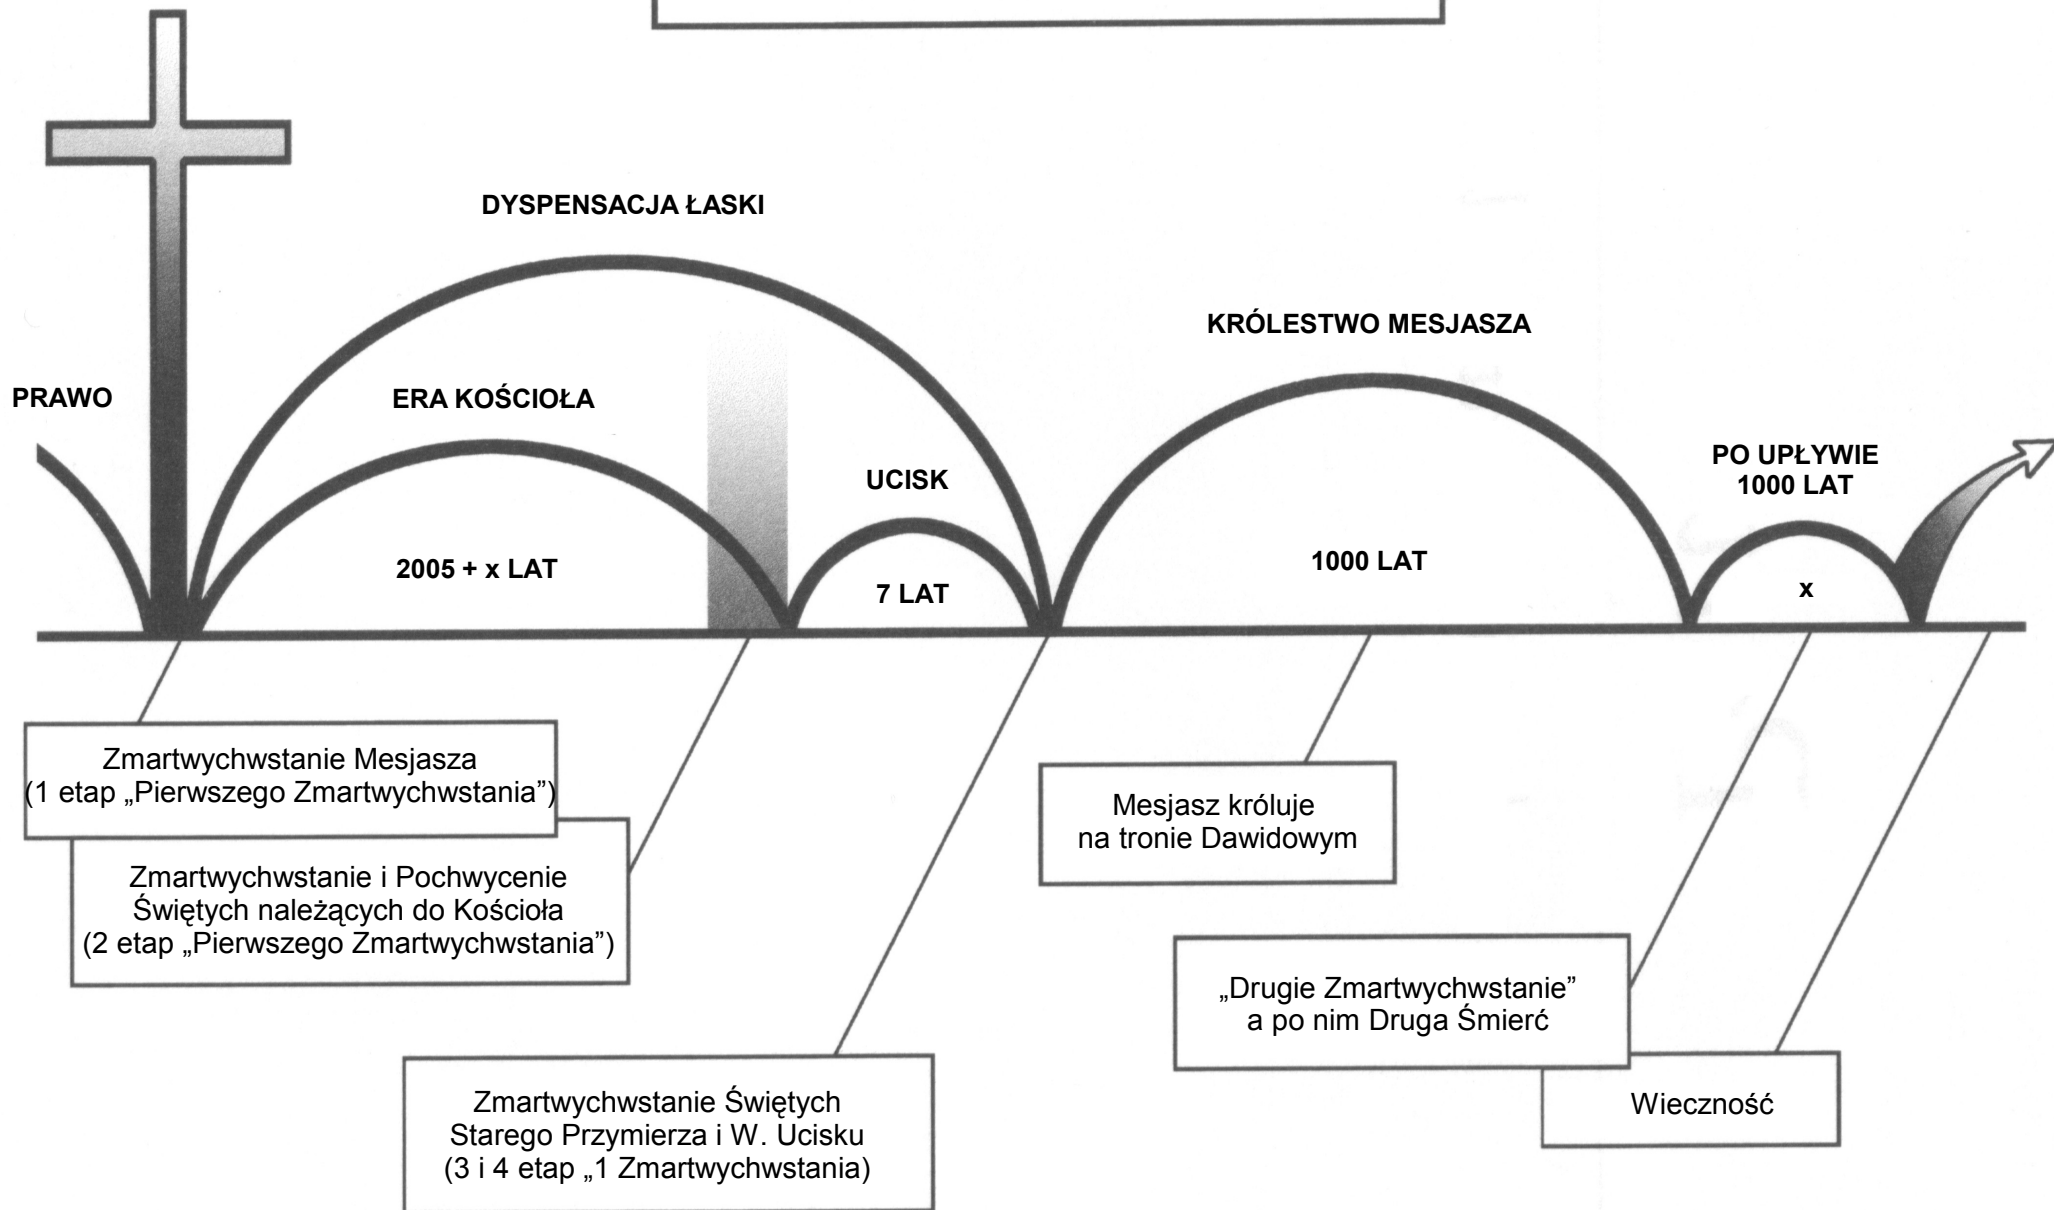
DYSPENSACJA ŁASKI

KRÓLESTWO MESJASZA

PRAWO

ERA KOŚCIOŁA

UCISK

PO UPŁYWIE 1000 LAT

2005 + x LAT

7 LAT

1000 LAT

x

Zmartwychwstanie Mesjasza (1 etap „Pierwszego Zmartwychwstania")

Zmartwychwstanie i Pochwycenie Świętych należących do Kościoła (2 etap „Pierwszego Zmartwychwstania")

Mesjasz króluje na tronie Dawidowym

„Drugie Zmartwychwstanie" a po nim Druga Śmierć

Zmartwychwstanie Świętych Starego Przymierza i W. Ucisku (3 i 4 etap „1 Zmartwychwstania)

Wieczność